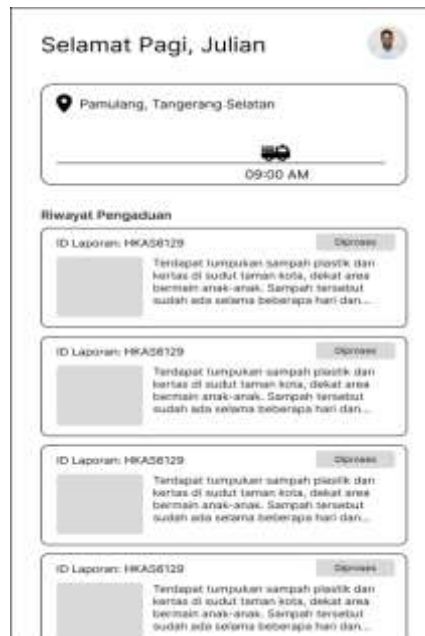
Selamat Pagi, Julian

Pamulang, Tangerang Selatan

09:00 AM

Riwayat Pengaduan

ID Laporan: HKA58129

Diproses

Terdapat tumpukan sampah plastik dan kertas di sudut taman kota, dekat area bermain anak-anak. Sampah tersebut sudah ada selama beberapa hari dan...

ID Laporan: HKA58129

Diproses

Terdapat tumpukan sampah plastik dan kertas di sudut taman kota, dekat area bermain anak-anak. Sampah tersebut sudah ada selama beberapa hari dan...

ID Laporan: HKA58129

Diproses

Terdapat tumpukan sampah plastik dan kertas di sudut taman kota, dekat area bermain anak-anak. Sampah tersebut sudah ada selama beberapa hari dan...

ID Laporan: HKA58129

Diproses

Terdapat tumpukan sampah plastik dan kertas di sudut taman kota, dekat area bermain anak-anak. Sampah tersebut sudah ada selama beberapa hari dan...